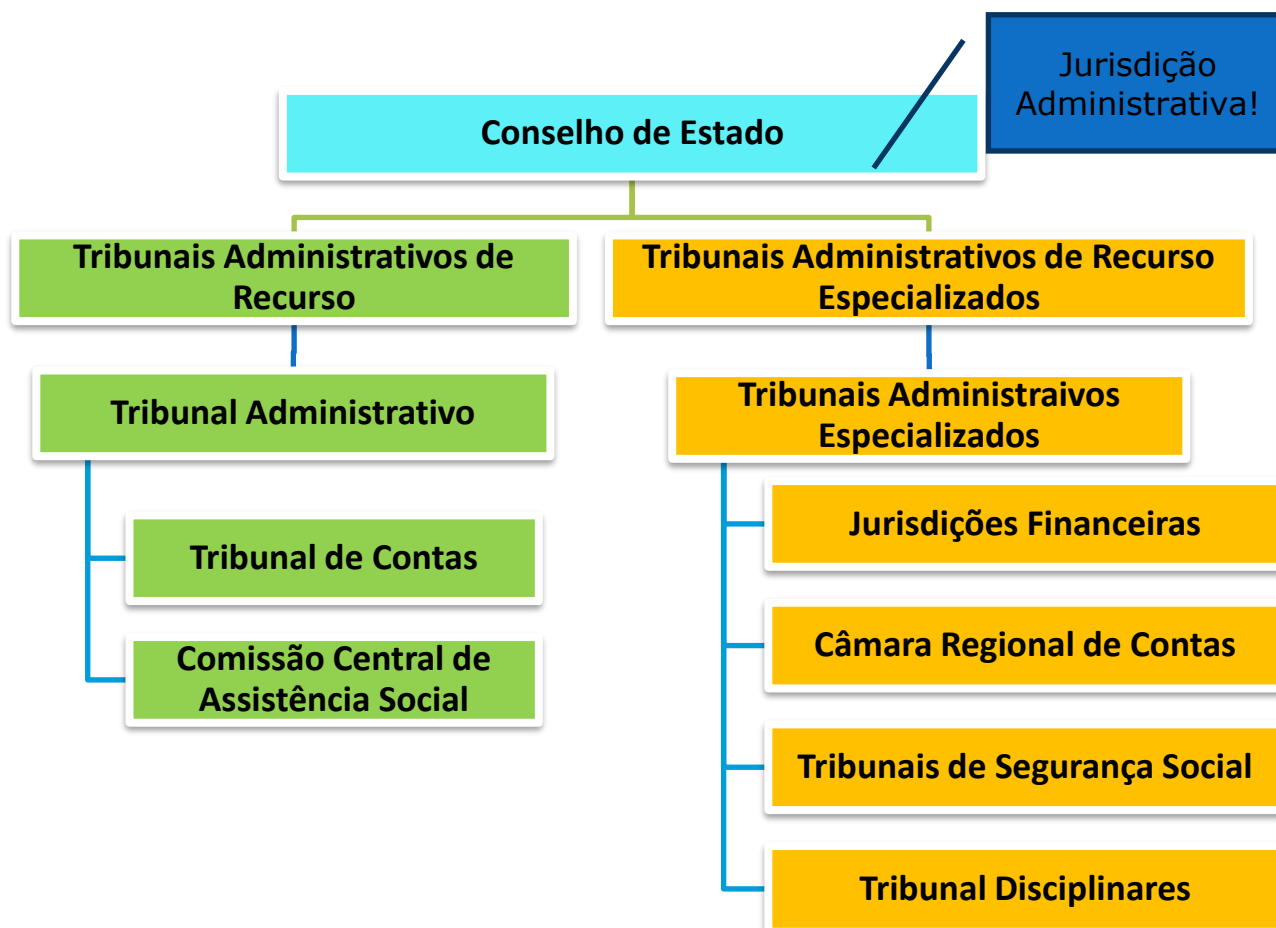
Jurisdição Administrativa!

Conselho de Estado

Tribunais Administrativos de Recurso

Tribunais Administrativos de Recurso Especializados

Tribunal Administrativo

Tribunal de Contas

Comissão Central de Assistência Social

Tribunais Administraivos Especializados

Jurisdições Financeiras

Câmara Regional de Contas

Tribunais de Segurança Social

Tribunal Disciplinares